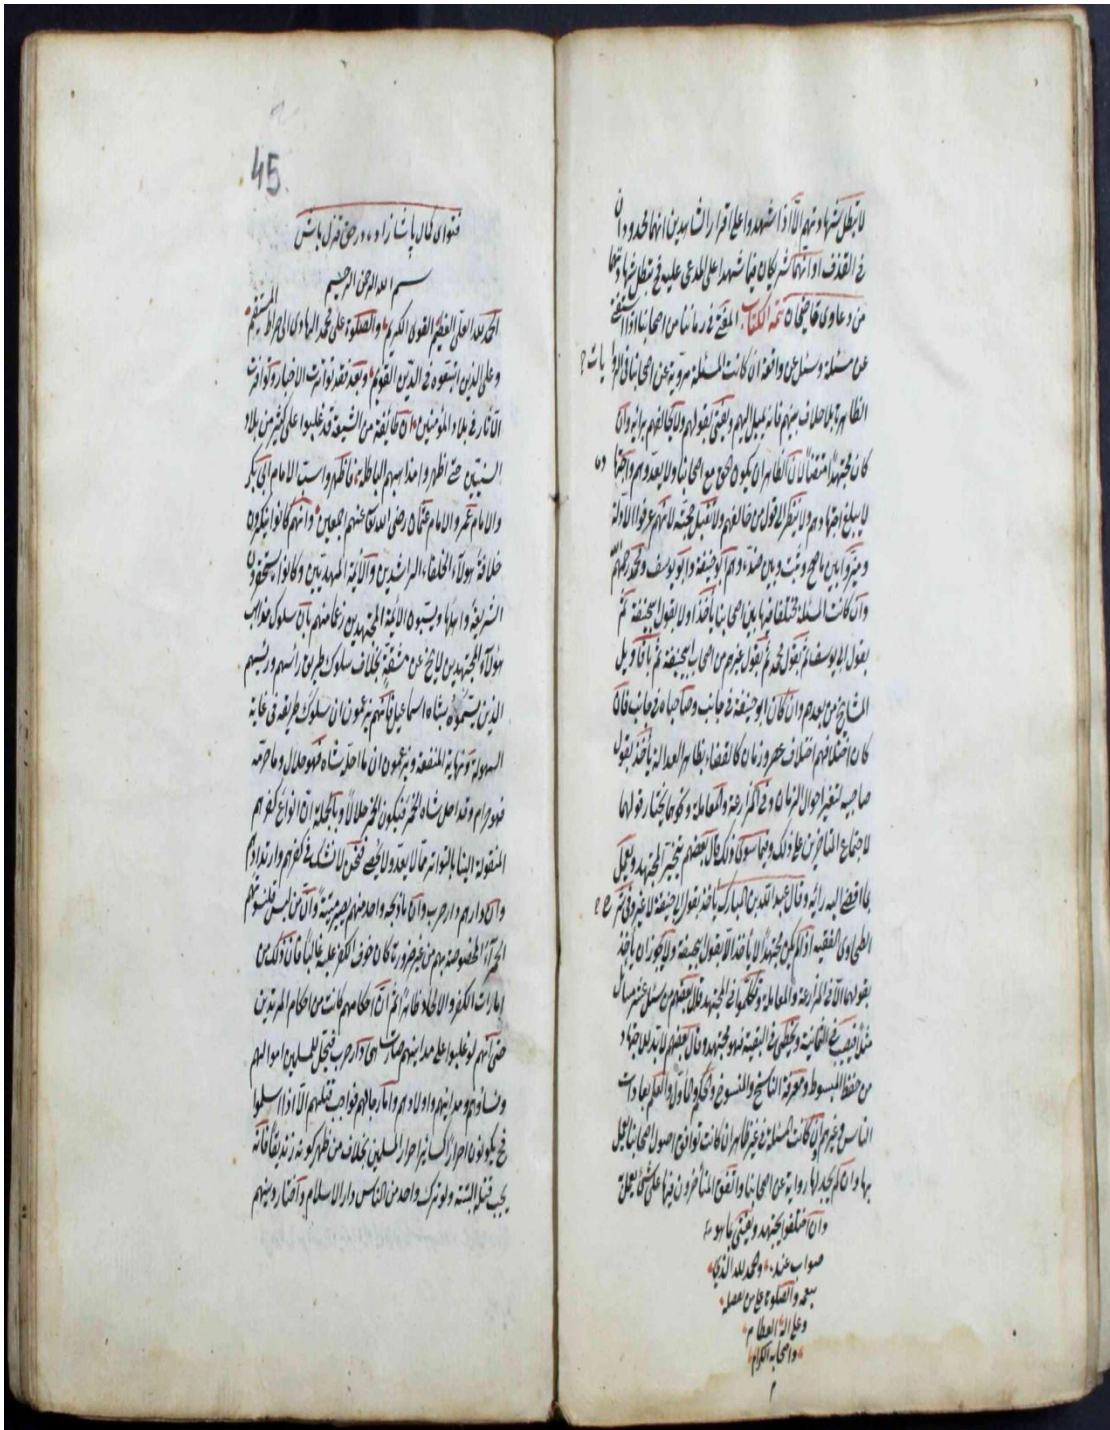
لا تبطل شهادتهم الا اذا شهدوا وعلم اقرارهم بدينهم انهم احدهم وان في القذف اذا تحاكموا كان بما شهد على المدعى عليه في تقطيع ما جمعا من دعاوي فاحتج كما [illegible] تمت الكتاب المقدمة ذو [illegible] من اصحابنا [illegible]

على مسئلة وسئل عن واقعة ان كانت المسئلة مروية عن اصحابنا في الرواية الظاهرة بلا خلاف بينهم فانه يميل اليهم ويفتي بقولهم ولا يخالفهم برأيه وان كان مجتهدا متقنا لان الظاهر ان يكون الحق مع اصحابنا ولا يعدوهم واجتهاده لا يبلغ اجتهادهم ولا ينظر الى قول من خالفهم ولا تقبل حجته لانهم عرفوا الادلة وميزوا بين ما صح وثبت وبين ضده وهم ابو حنيفة وابو يوسف ومحمد رحمهم الله وان كانت المسئلة مختلفا فيها بين اصحابنا فان كان مع ابي حنيفة احد صاحبيه يأخذ بقولهما لوفور الشرائط واستجماع ادلة الصواب فيهما وان خالف ابا حنيفة صاحباه في ذلك فان كان اختلافهم اختلاف عصر وزمان كالقضاء بظاهر العدالة يأخذ بقول صاحبيه لتغير احوال الزمان وفي المزارعة والمعاملة ونحوهما يختار قولهما لاجماع المتأخرين على ذلك وفيما سوى ذلك قال بعضهم يخير المجتهد ويعمل بما افضى اليه رأيه وقال عبد الله بن المبارك يأخذ بقول ابي حنيفة لانه كان من التابعين وزاحمهم في الفتوى ولهذا قال الفقيه اذا لم يكن من المجتهد الا ان يأخذ بقول ابي حنيفة ولا يجوز ان يأخذ بقولهما الا في المزارعة والمعاملة وتكلموا في المجتهد قال بعضهم من يحسن غير مسائل مثل الفقه في الكتابة ونحوها في الفقه فهو مجتهد وقال بعضهم لا بد للمجتهد من حفظ المبسوط ومعرفة الناسخ والمنسوخ والمحكم والمأول والعلم بعادات الناس وعرفهم وان كانت المسئلة في غير ظاهر الرواية ان كانت توافق اصول اصحابنا يعمل بها وان لم يجد لها رواية عن اصحابنا واتفق المتأخرون فيها على شيء يعمل به وان اختلفوا يجتهد ويفتي بما هو صواب عنده والحمد لله الذي بنعمته والصلوة على من عظمه وعلى آله العظام واصحابه الكرام

45

فتوى الى باشا زاده رحمه الله في قتل الباشا

بسم الله الرحمن الرحيم

الحمد لله العلي العظيم القوي الكريم والصلوة على محمد الهادي الى الصراط المستقيم وعلى الذين استقروا في الدين القويم وبعد فقد تواترت الاخبار وتوافرت الآثار في بلاد المؤمنين ان طائفة من الشيعة قد غلبوا على كثير من بلاد السنيين حتى اظهروا واعلنوا بمذهبهم الباطل حتى انهم كانوا يسبون الامام ابي بكر والامام عمر والامام عثمان رضي الله عنهم اجمعين وانهم كانوا ينكرون خلافة هولاء الخلفاء الراشدين والائمة المهديين وكانوا يستخفون الشريعة واهلها ويسبون الائمة المجتهدين زعما منهم ان سلوك مذاهب هولاء المجتهدين لا يخلو عن مشقة بخلاف سلوك طريق رئيسهم وئيسهم الذين يسمونه شاه اسماعيل فانهم يزعمون ان سلوك طريقه في غاية السهولة ونهاية المنفعة ويزعمون ان ما احله شاه فهو حلال وما حرمه فهو حرام وقد احل شاه الخمر فيكون الخمر حلالا وبالجملة ان انواع كفرهم المنقولة الينا بالتواتر مما لا يعد ولا يحصى فنحن لا نشك في كفرهم وارتدادهم وان دارهم دار حرب وان نكاح ذكورهم واناثهم باطل بالاتفاق وان من لبس منهم التاج الاحمر المخصوص بهم من غير ضرورة كان خوف الكفر عليه غالبا فان ذلك من امارات الكفر والالحاد ظاهرا ثم ان احكامهم كانت من احكام المرتدين حتى انهم لو غلبوا على مدائنهم صارت دار حرب فيحل للمسلمين اموالهم ونساؤهم ومدائنهم واولادهم وامارجالهم فواجب قتلهم الا اذا اسلموا في يكونون احرارا كسائر احرار المسلمين بخلاف من ظهر كونه زنديقا فانه يجب قتله البتة ولو ترك واحد من الناس دار الاسلام وانضار دينهم